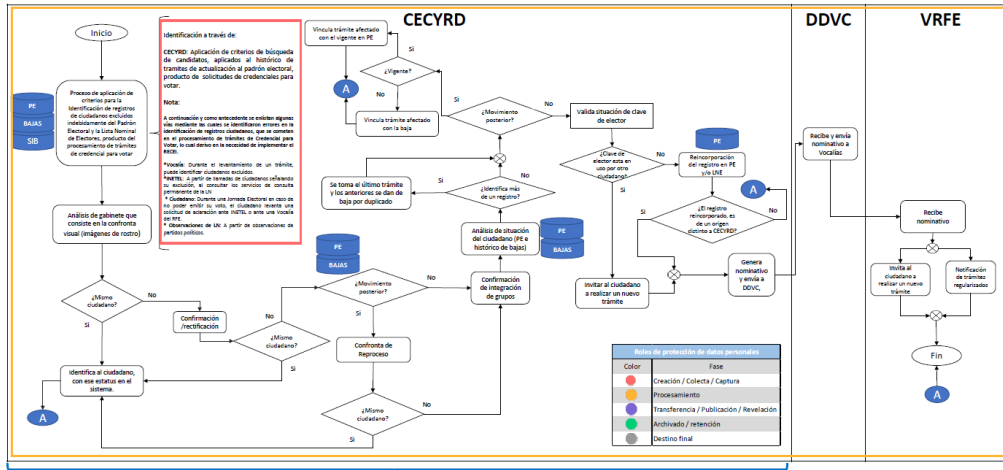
CECYRD
DDVC
VRFE

Inicio

PE
BAJAS
SIB

Proceso de aplicación de criterios para la identificación de registros de ciudadanos excluidos indebidamente del Padrón Electoral y la Lista Nominal de Electores, producto del procesamiento de trámites de credencial para votar

Identificación a través de:

CECYRD: Aplicación de criterios de búsqueda de candidatos, aplicados al histórico de tramites de actualización al padrón electoral, producto de solicitudes de credenciales para votar.

Nota:

A continuación y como antecedente se enlistan algunas vías mediante las cuales se identificaron errores en la identificación de registros ciudadanos, que se cometen en el procesamiento de trámites de Credencial para Votar, lo cual derivo en la necesidad de implementar el RECEI.

*Vocalía: Durante el levantamiento de un trámite, puede identificar ciudadanos excluidos.
*INETEL: A partir de llamadas de ciudadanos señalando su exclusión, al consultar los servicios de consulta permanente de la LN
* Ciudadano: Durante una Jornada Electoral en caso de no poder emitir su voto, el ciudadano levanta una solicitud de aclaración ante INETEL o ante una Vocalía del RFE.
* Observaciones de LN: A partir de observaciones de partidos políticos.

Análisis de gabinete que consiste en la confronta visual (imágenes de rostro)

¿Mismo ciudadano?
No
Si

Confirmación /rectificación

¿Mismo ciudadano?
No
Si

Identifica al ciudadano, con ese estatus en el sistema.

A

Vincula trámite afectado con el vigente en PE

Si
¿Vigente?
No

A

Vincula trámite afectado con la baja

Si
¿Movimiento posterior?
No

Se toma el último trámite y los anteriores se dan de baja por duplicado

Si
¿Identifica más de un registro?
No

Análisis de situación del ciudadano (PE e histórico de bajas)

PE
BAJAS

PE
BAJAS

Si
¿Movimiento posterior?
No

Confirmación de integración de grupos

Confronta de Reproceso

¿Mismo ciudadano?
No
Si

Valida situación de clave de elector

¿Clave de elector esta en uso por otro ciudadano?
No
Si

PE

Reincorporación del registro en PE y/o LNE

A

¿El registro reincorporado, es de un origen distinto a CECYRD?
Si
No

Invitar al ciudadano a realizar un nuevo trámite

Genera nominativo y envía a DDVC,

Recibe y envía nominativo a Vocalías

Recibe nominativo

Invita al ciudadano a realizar un nuevo trámite

Notificación de trámites regularizados

Fin

A

| Roles de protección de datos personales | |
|---|---|
| Color | Fase |
| | Creación / Colecta / Captura |
| | Procesamiento |
| | Transferencia / Publicación / Revelación |
| | Archivado / retención |
| | Destino final |